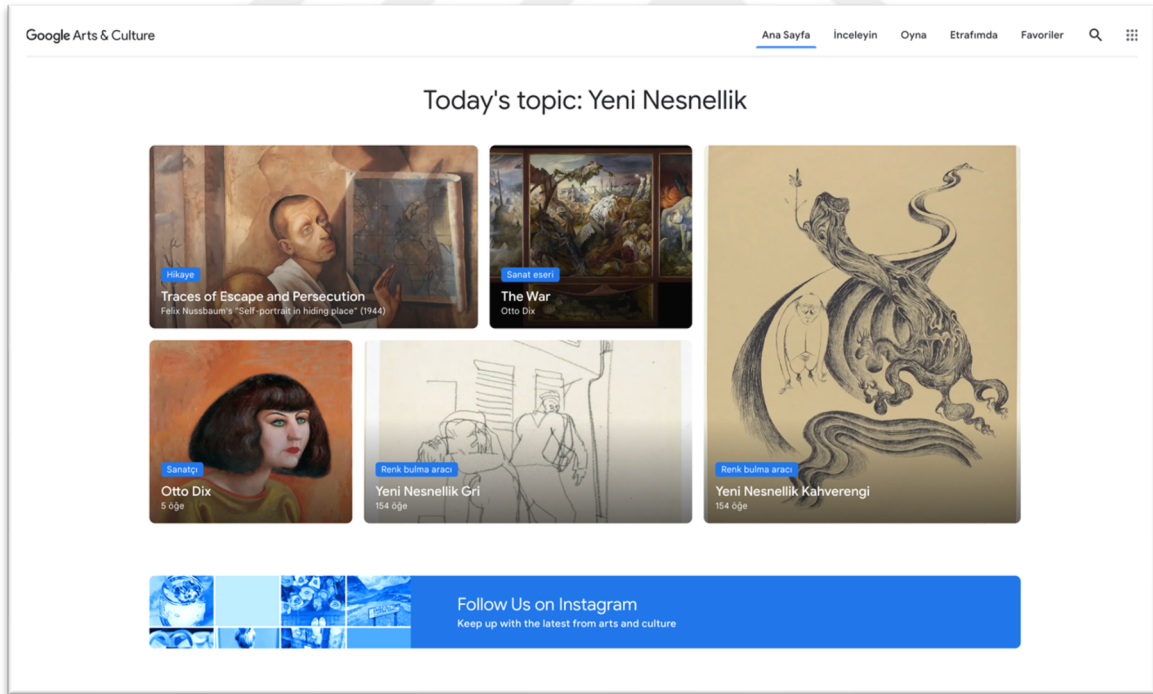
Google Arts & Culture

Ana Sayfa İnceleyin Oyna Etrafımda Favoriler

Today's topic: Yeni Nesnellik

Hikaye
Traces of Escape and Persecution
Felix Nussbaum's "Self-portrait in hiding place" (1944)

Sanat eseri
The War
Otto Dix

Sanatçı
Otto Dix
5 öğe

Renk bulma aracı
Yeni Nesnellik Gri
154 öğe

Renk bulma aracı
Yeni Nesnellik Kahverengi
154 öğe

Follow Us on Instagram
Keep up with the latest from arts and culture